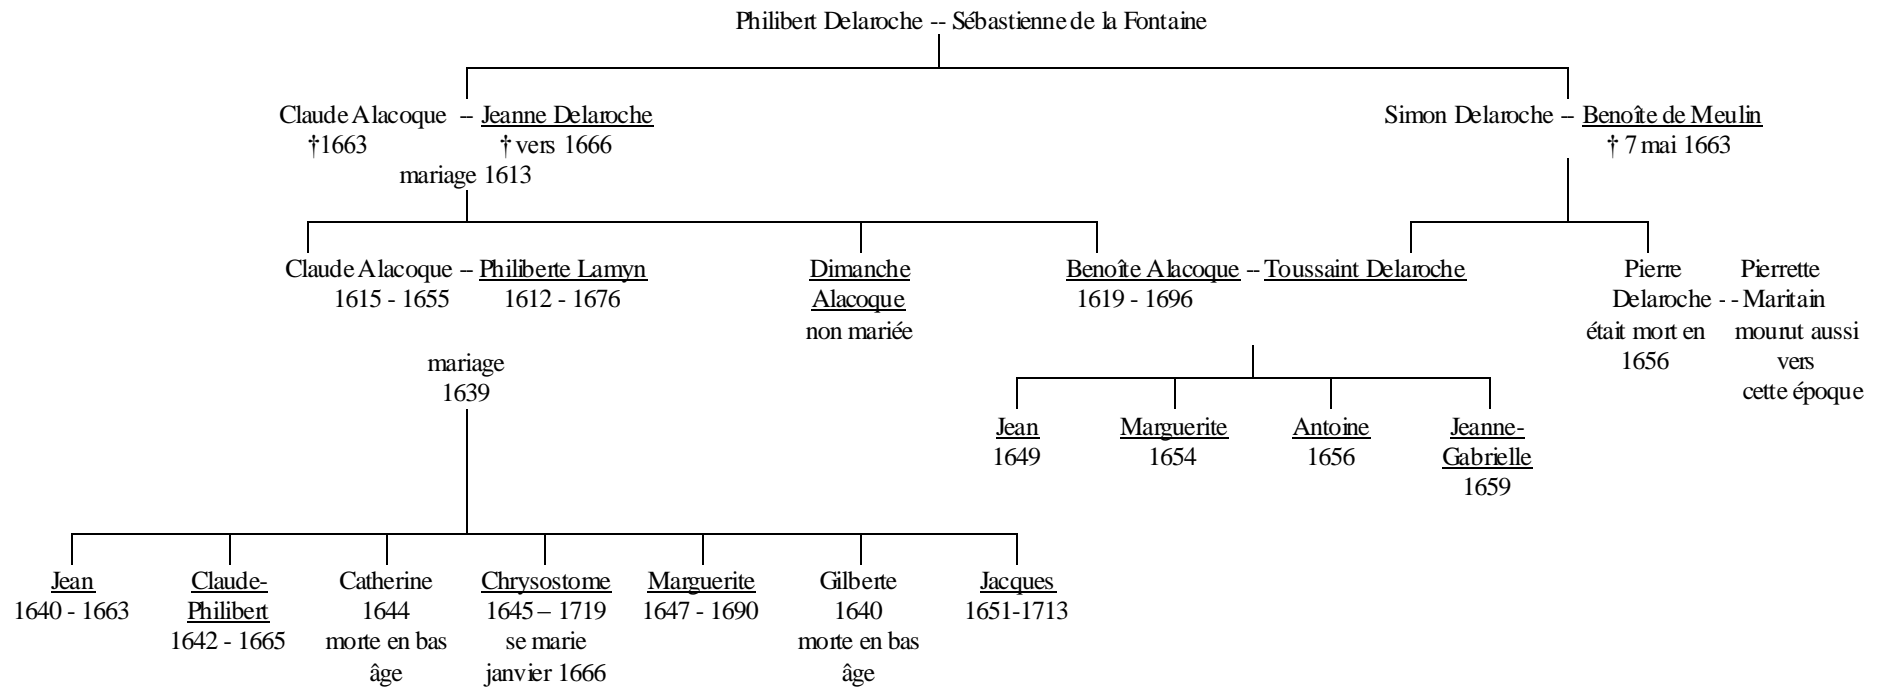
Philibert Delaroche -- Sébastienne de la Fontaine

Claude Alacoque – Jeanne Delaroche
†1663 † vers 1666
mariage 1613

Simon Delaroche – Benoîte de Meulin
† 7 mai 1663

Claude Alacoque – Philiberte Lamyn
1615 - 1655 1612 - 1676

mariage
1639

Dimanche
Alacoque
non mariée

Benoîte Alacoque -- Toussaint Delaroche
1619 - 1696

Pierre
Delaroche - - Pierrette
Maritain
était mort en
1656
mourut aussi
vers
cette époque

Jean
1649

Marguerite
1654

Antoine
1656

Jeanne-
Gabrielle
1659

Jean
1640 - 1663

Claude-
Philibert
1642 - 1665

Catherine
1644
morte en bas
âge

Chrysostome
1645 – 1719
se marie
janvier 1666

Marguerite
1647 - 1690

Gilberte
1640
morte en bas
âge

Jacques
1651-1713